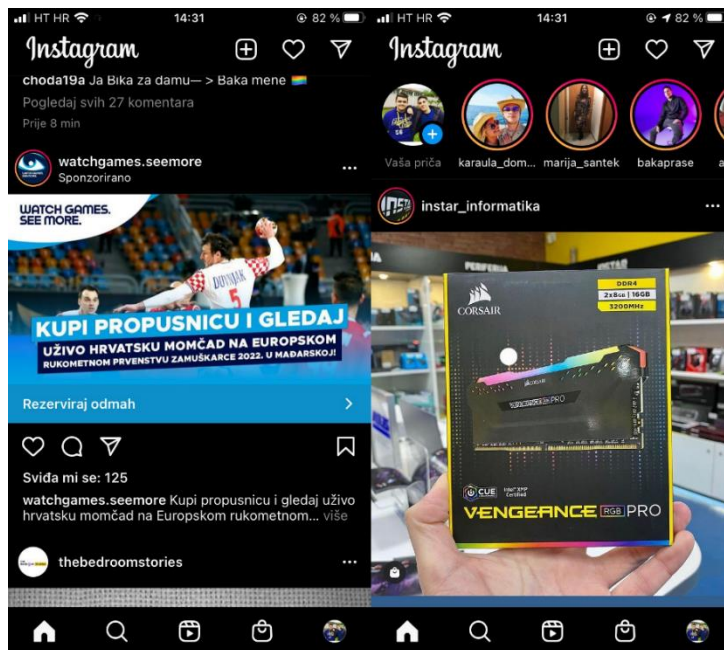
HT HR 14:31 82 %

Instagram

choda19a Ja Bika za damu— > Baka mene 🌈

Pogledaj svih 27 komentara

Prije 8 min

watchgames.seemore
Sponzorirano

WATCH GAMES. SEE MORE.

DUVNJAK 5

KUPI PROPUSNICU I GLEDAJ

UŽIVO HRVATSKU MOMČAD NA EUROPSKOM RUKOMETNOM PRVENSTVU ZAMUŠKARCE 2022. U MAĐARSKOJ!

Rezerviraj odmah

Sviđa mi se: 125

watchgames.seemore Kupi propusnicu i gledaj uživo hrvatsku momčad na Europskom rukometnom... više

thebedroomstories

HT HR 14:31 82 %

Instagram

Vaša priča karaula_dom... marija_santek bakaprase

instar_informatika

CORSAIR

DDR4
2x8GB | 16GB
3200MHz

VENGEANCE RGB PRO

CUE